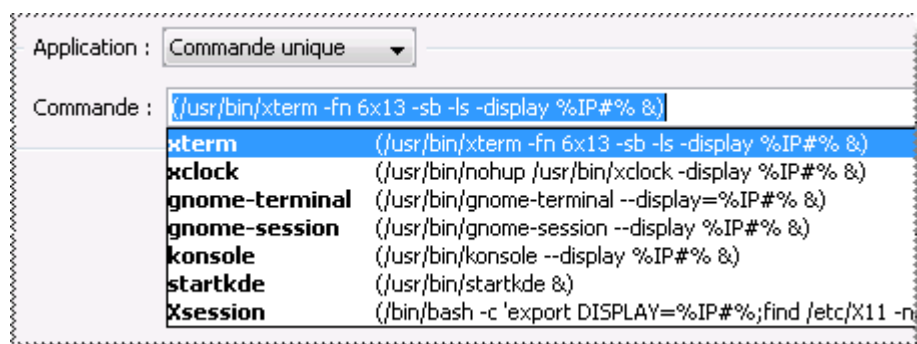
Application : Commande unique

Commande : (/usr/bin/xterm -fn 6x13 -sb -ls -display %IP#% &)

| | |
|---|---|
| xterm | (/usr/bin/xterm -fn 6x13 -sb -ls -display %IP#% &) |
| xclock | (/usr/bin/nohup /usr/bin/xclock -display %IP#% &) |
| gnome-terminal | (/usr/bin/gnome-terminal --display=%IP#% &) |
| gnome-session | (/usr/bin/gnome-session --display %IP#% &) |
| konsole | (/usr/bin/konsole --display %IP#% &) |
| startkde | (/usr/bin/startkde &) |
| Xsession | (/bin/bash -c 'export DISPLAY=%IP#%;find /etc/X11 -n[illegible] |